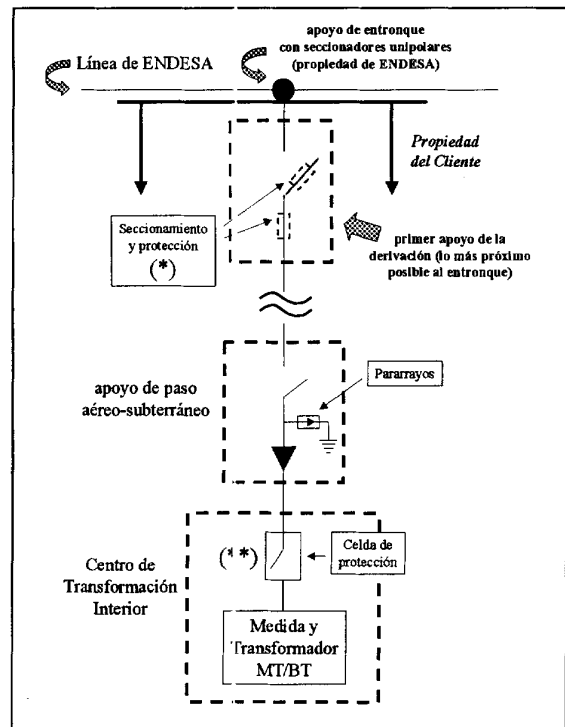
Línea de ENDESA

apoyo de entronque con seccionadores unipolares (propiedad de ENDESA)

Propiedad del Cliente

Seccionamiento y protección (*)

primer apoyo de la derivación (lo más próximo posible al entronque)

apoyo de paso aéreo-subterráneo

Pararrayos

Centro de Transformación Interior

(**)

Celda de protección

Medida y Transformador MT/BT